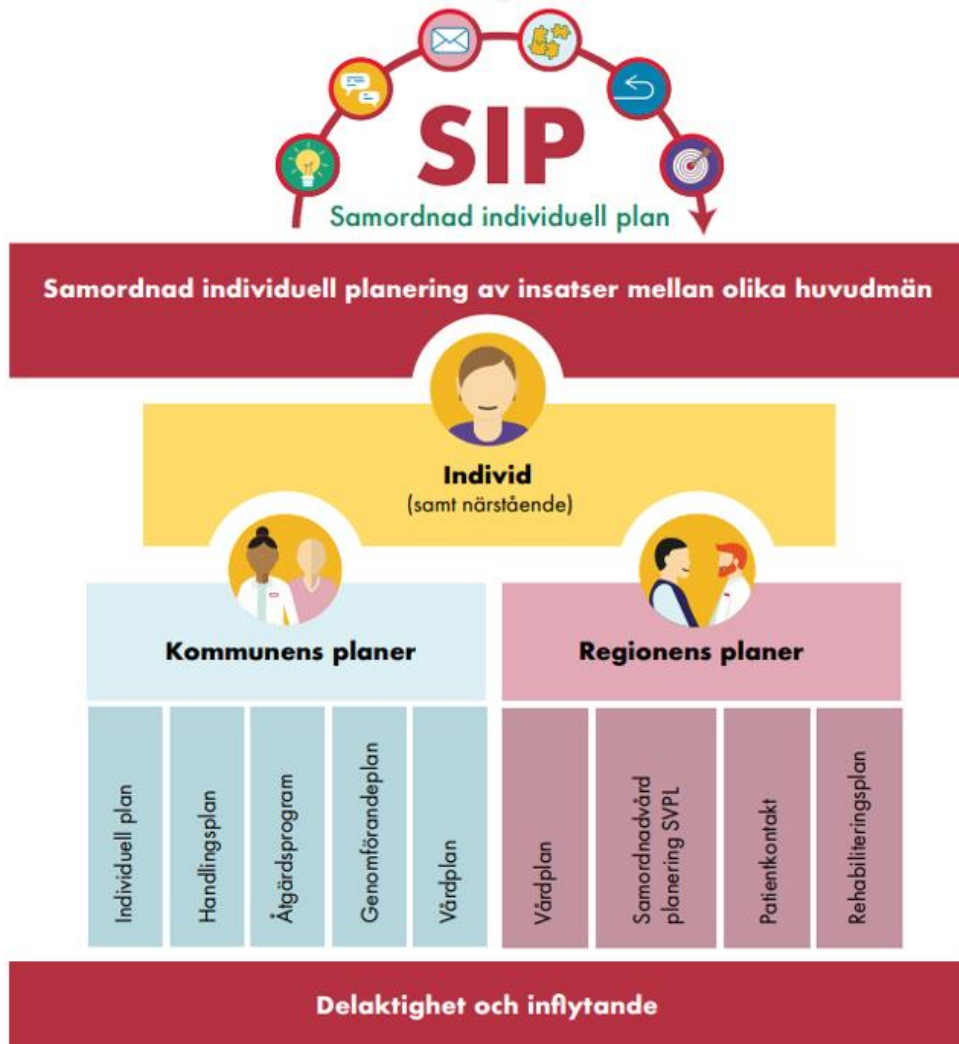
SIP
Samordnad individuell plan

Samordnad individuell planering av insatser mellan olika huvudmän

Individ
(samt närstående)

Kommunens planer

Regionens planer

Individuell plan

Handlingsplan

Åtgärdsprogram

Genomförandeplan

Vårdplan

Vårdplan

Samordnadvård planering SVPL

Patientkontakt

Rehabiliteringsplan

Delaktighet och inflytande